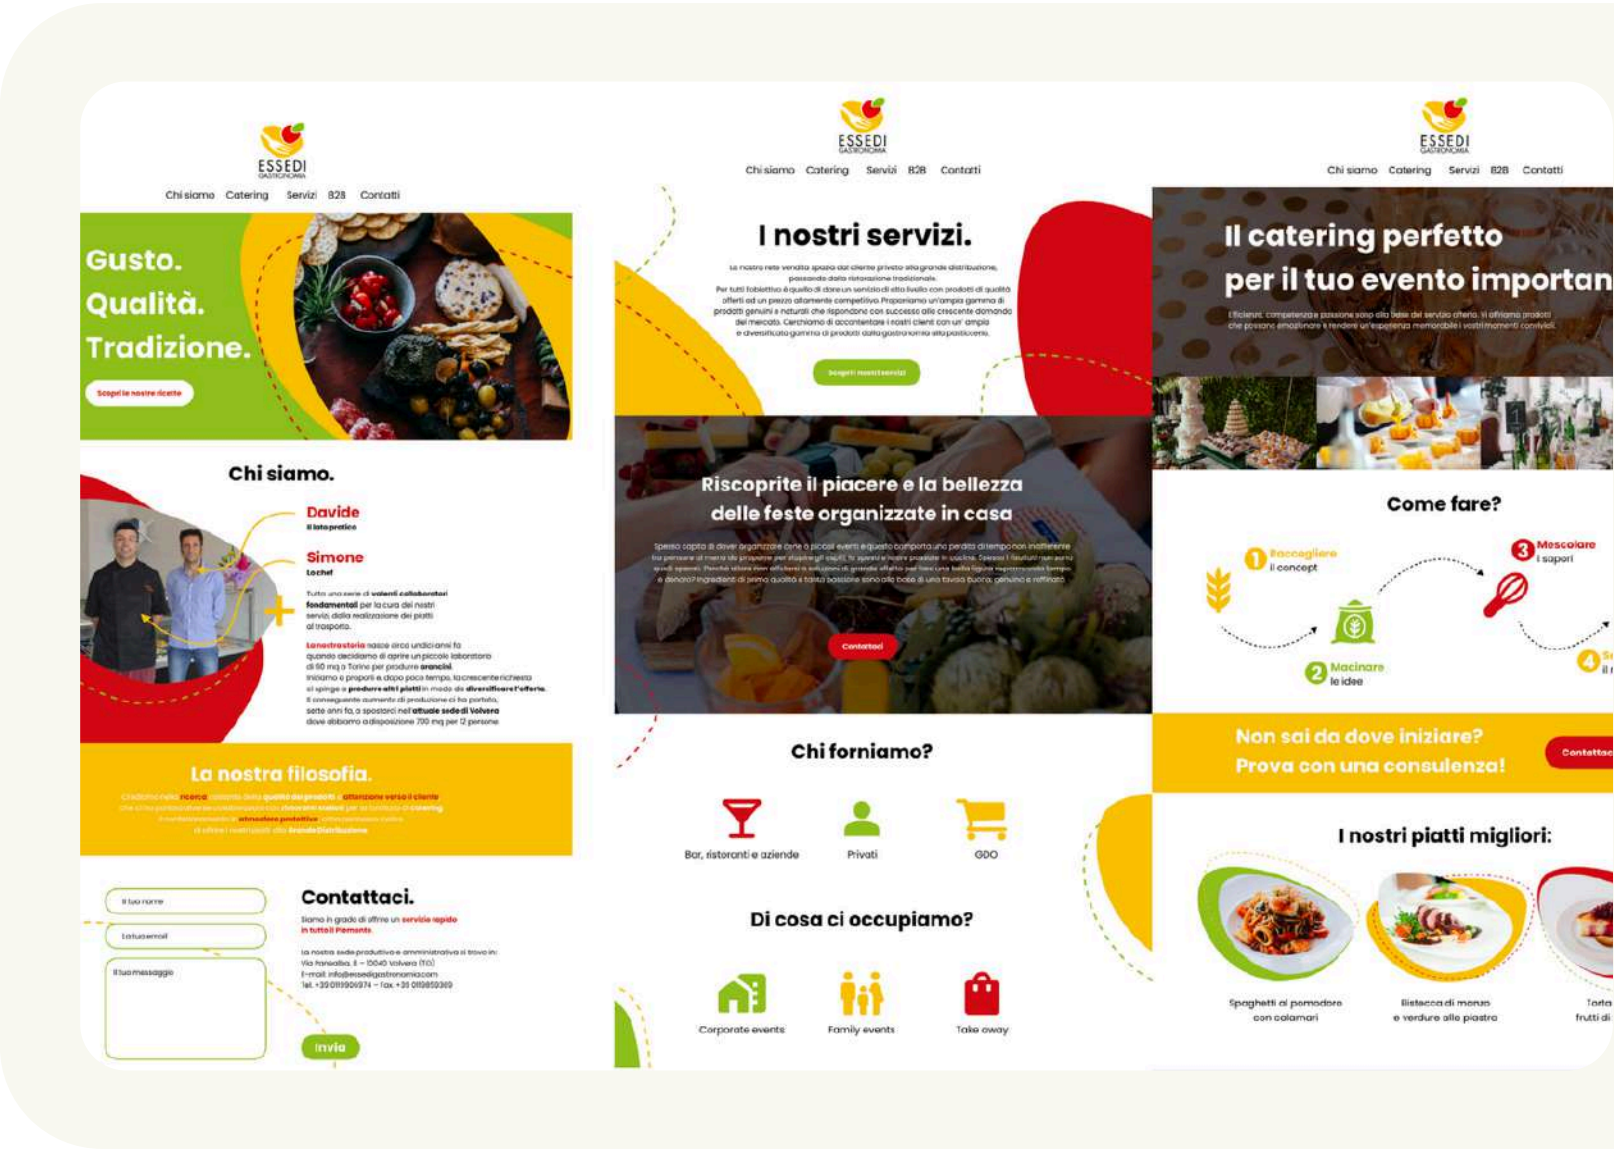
ESSEDI
GASTRONOMIA

Chi siamo Catering Servizi B2B Contatti

Gusto.
Qualità.
Tradizione.

Scopri le nostre ricette

Chi siamo.

Davide
Il lato pratico

Simone
Lo chef

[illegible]

La nostra filosofia.

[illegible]

Il tuo nome

La tua email

Il tuo messaggio

Invia

Contattaci.

Siamo in grado di offrire un servizio rapido in tutto il Piemonte

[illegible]

ESSEDI
GASTRONOMIA

Chi siamo Catering Servizi B2B Contatti

I nostri servizi.

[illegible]

Scopri i nostri servizi

Riscoprite il piacere e la bellezza delle feste organizzate in casa

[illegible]

Contattaci

Chi forniamo?

Bar, ristoranti e aziende

Privati

GDO

Di cosa ci occupiamo?

Corporate events

Family events

Take away

ESSEDI
GASTRONOMIA

Chi siamo Catering Servizi B2B Contatti

Il catering perfetto per il tuo evento importan

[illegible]

Come fare?

1 Raccogliere il concept

2 Macinare le idee

3 Mescolare i sapori

4 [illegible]

Non sai da dove iniziare?
Prova con una consulenza!

Contattac

I nostri piatti migliori:

Spaghetti al pomodoro con calamari

Bistecca di manzo e verdure alla piastra

Torta frutti di